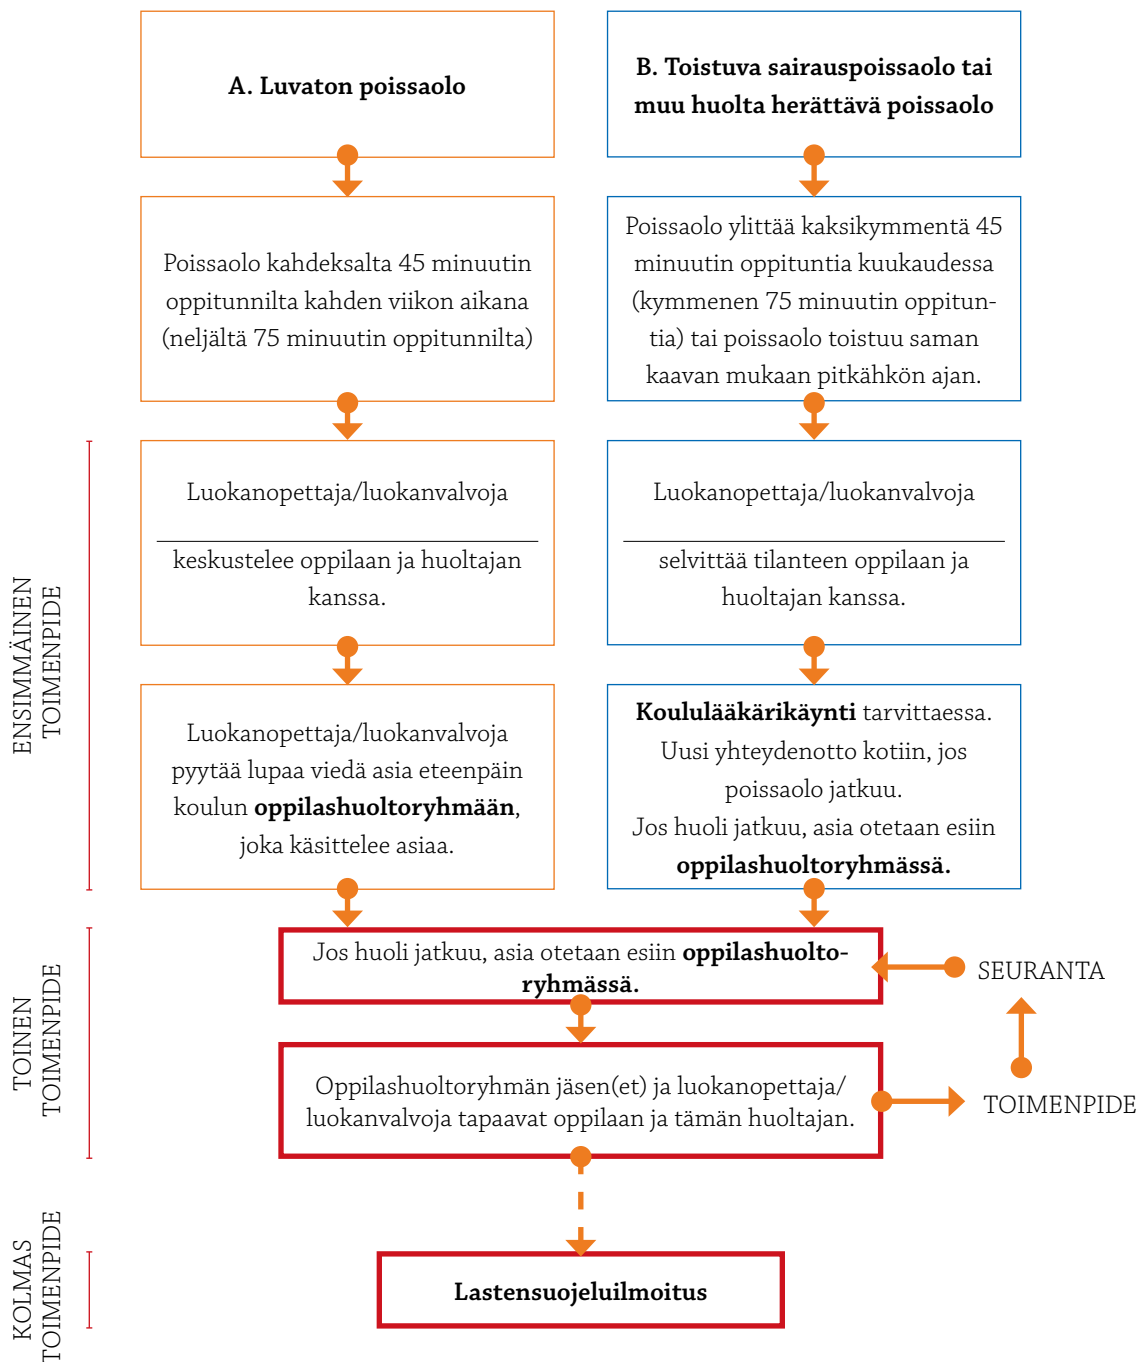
A. Luvaton poissaolo

B. Toistuva sairauspoissaolo tai muu huolta herättävä poissaolo

Poissaolo kahdeksalta 45 minuutin oppitunnilta kahden viikon aikana (neljältä 75 minuutin oppitunnilta)

Poissaolo ylittää kaksikymmentä 45 minuutin oppituntia kuukaudessa (kymmenen 75 minuutin oppituntia) tai poissaolo toistuu saman kaavan mukaan pitkähkön ajan.

ENSIMMÄINEN TOIMENPIDE

Luokanopettaja/luokanvalvoja

keskustelee oppilaan ja huoltajan kanssa.

Luokanopettaja/luokanvalvoja

selvittää tilanteen oppilaan ja huoltajan kanssa.

Luokanopettaja/luokanvalvoja pyytää lupaa viedä asia eteenpäin koulun **oppilashuoltoryhmään**, joka käsittelee asiaa.

**Koululääkärikäynti** tarvittaessa. Uusi yhteydenotto kotiin, jos poissaolo jatkuu. Jos huoli jatkuu, asia otetaan esiin **oppilashuoltoryhmässä.**

TOINEN TOIMENPIDE

Jos huoli jatkuu, asia otetaan esiin **oppilashuoltoryhmässä.**

SEURANTA

Oppilashuoltoryhmän jäsen(et) ja luokanopettaja/luokanvalvoja tapaavat oppilaan ja tämän huoltajan.

TOIMENPIDE

KOLMAS TOIMENPIDE

**Lastensuojeluilmoitus**